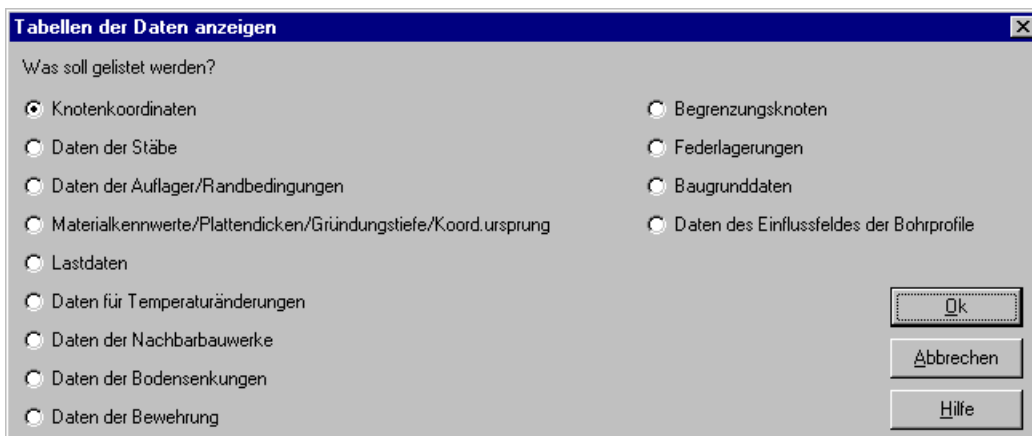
Tabellen der Daten anzeigen

Was soll gelistet werden?

Knotenkoordinaten

Daten der Stäbe

Daten der Auflager/Randbedingungen

Materialkennwerte/Plattendicken/Gründungstiefe/Koord.ursprung

Lastdaten

Daten für Temperaturänderungen

Daten der Nachbarbauwerke

Daten der Bodensenkungen

Daten der Bewehrung

Begrenzungsknoten

Federlagerungen

Baugrunddaten

Daten des Einflussfeldes der Bohrprofile

Ok

Abbrechen

Hilfe